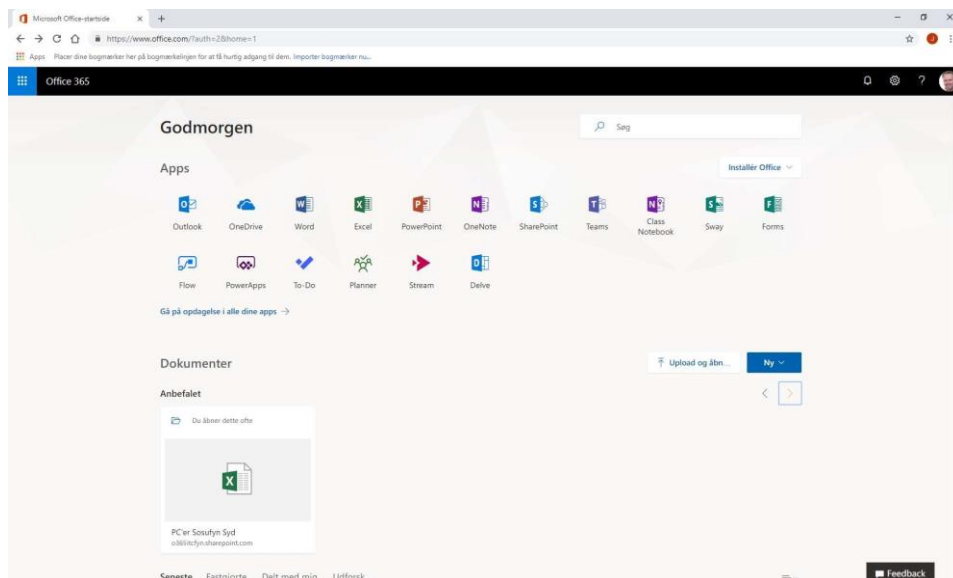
Microsoft Office-startside × +

https://www.office.com/?auth=2&home=1

Apps Placer dine bogmærker her på bogmærkelinjen for at få hurtig adgang til dem. Importer bogmærker nu...

Office 365

Godmorgen

Søg

Apps

Installér Office

Outlook OneDrive Word Excel PowerPoint OneNote SharePoint Teams Class Notebook Sway Forms

Flow PowerApps To-Do Planner Stream Delve

Gå på opdagelse i alle dine apps →

Dokumenter

Upload og åbn...

Ny

Anbefalet

Du åbner dette ofte

PC'er Sosufyn Syd
o365itcfyn.sharepoint.com

Seneste Fastgjorte Delt med mig Udforsk

Feedback